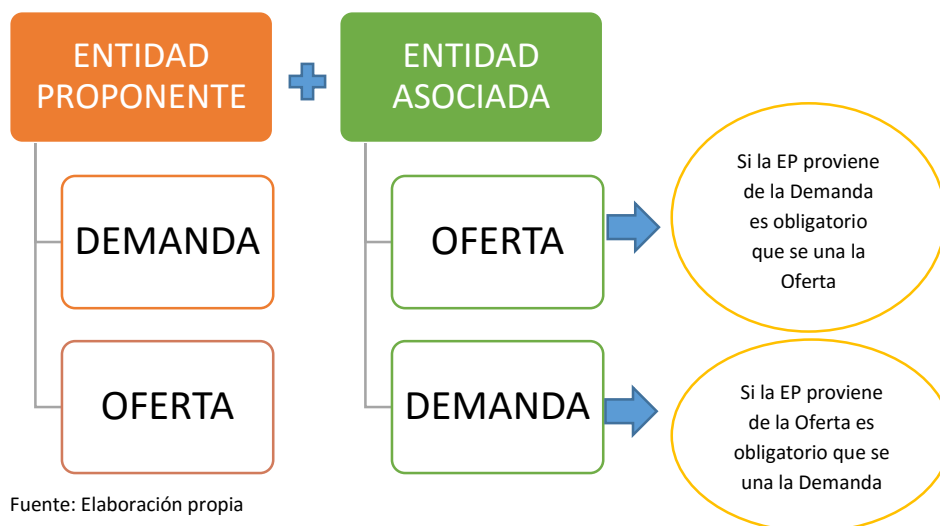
ENTIDAD PROPONENTE

DEMANDA

OFERTA

ENTIDAD ASOCIADA

OFERTA

DEMANDA

Si la EP proviene de la Demanda es obligatorio que se una la Oferta

Si la EP proviene de la Oferta es obligatorio que se una la Demanda

Fuente: Elaboración propia